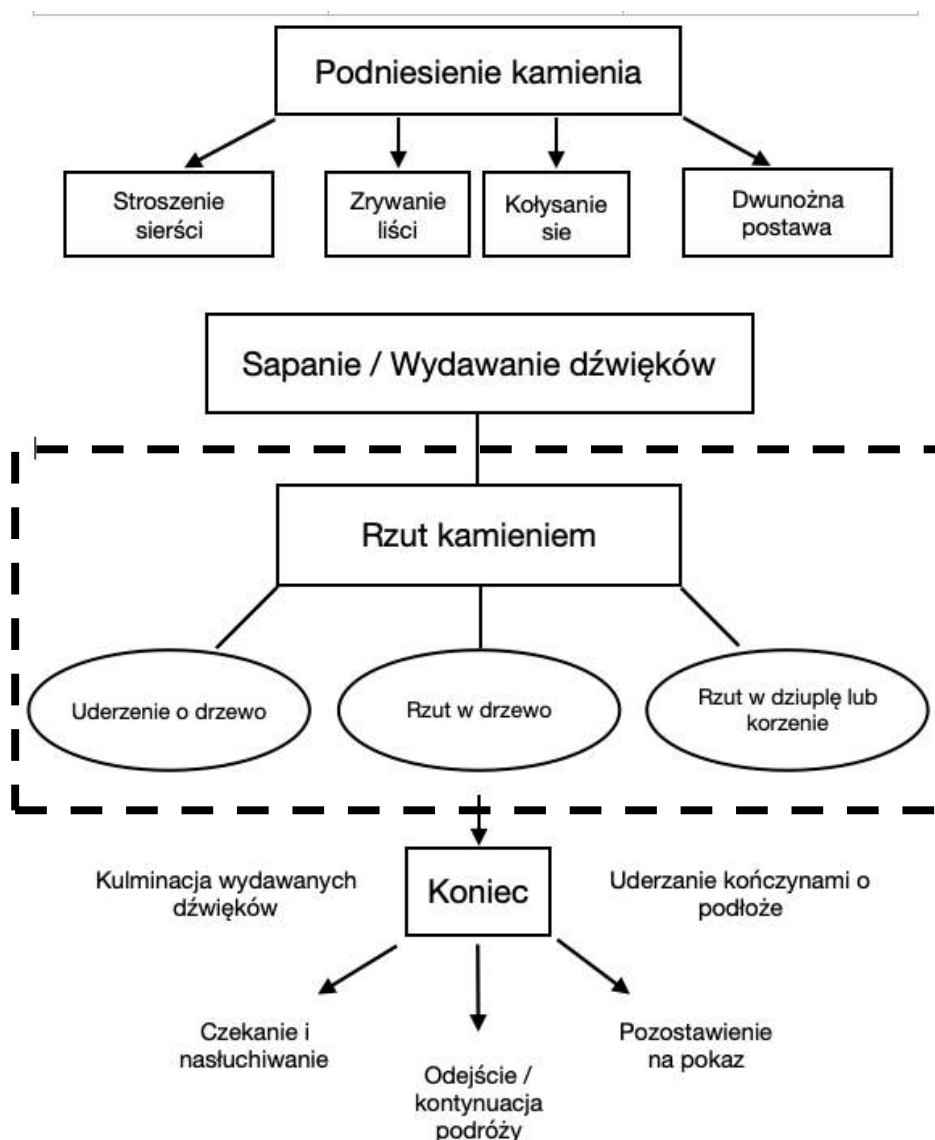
Podniesienie kamienia

Stroszenie sierści

Zrywanie liści

Kołysanie sie

Dwunożna postawa

Sapanie / Wydawanie dźwięków

Rzut kamieniem

Uderzenie o drzewo

Rzut w drzewo

Rzut w dziuplę lub korzenie

Kulminacja wydawanych dźwięków

Koniec

Uderzanie kończynami o podłoże

Czekanie i nasłuchiwanie

Odejście / kontynuacja podróży

Pozostawienie na pokaz